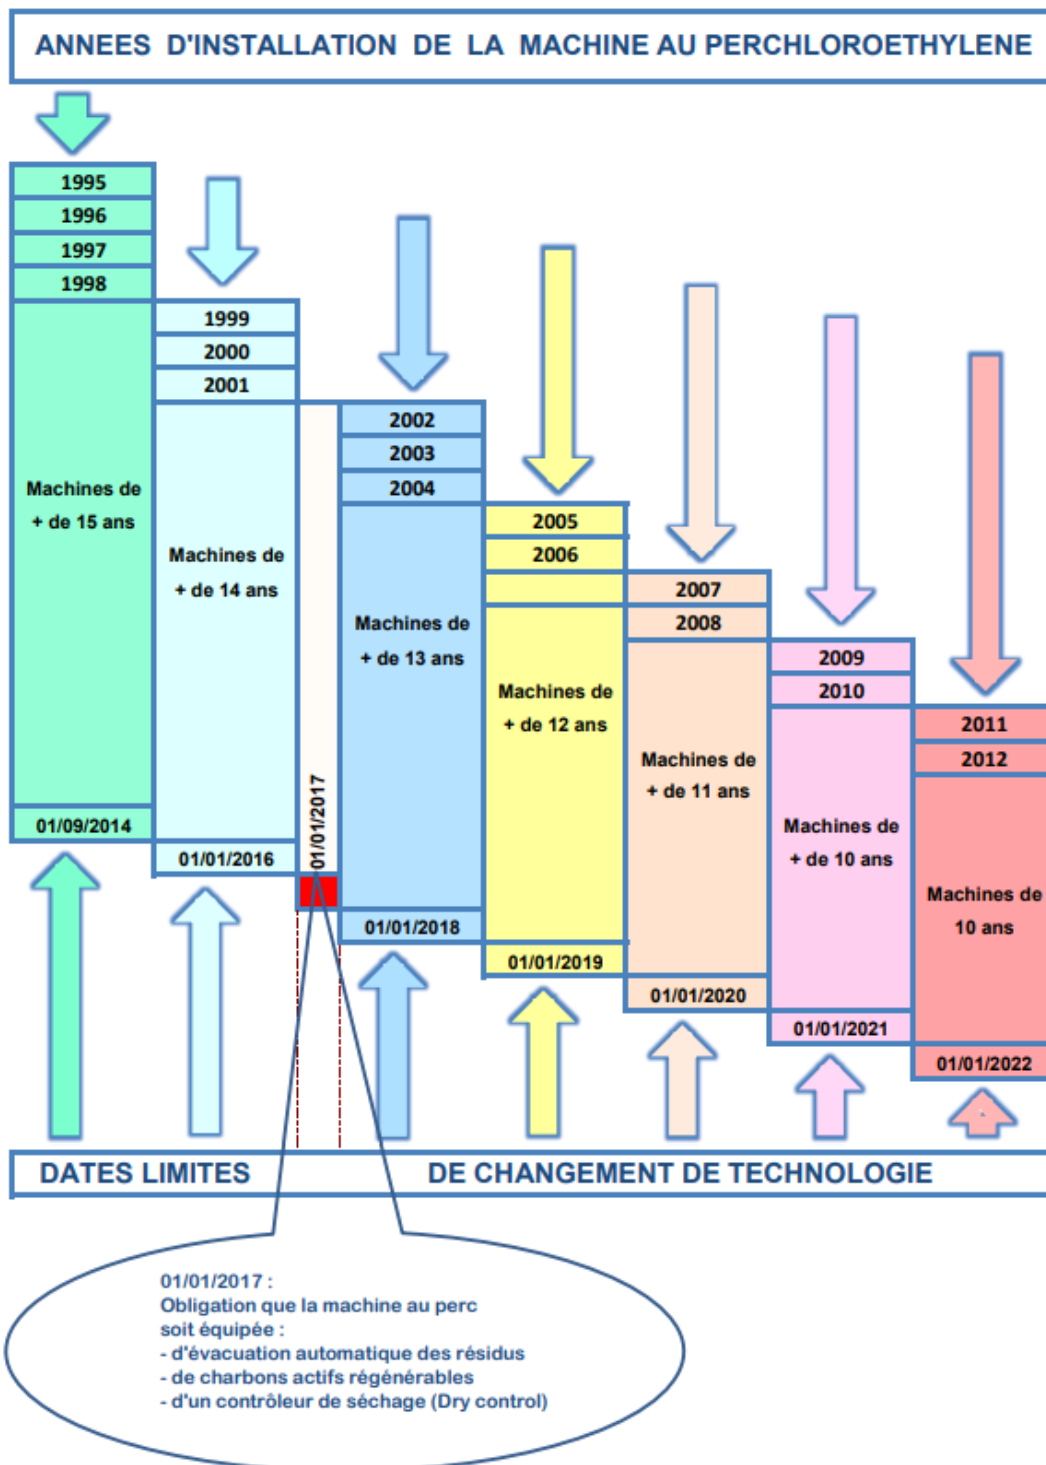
ANNEES D'INSTALLATION DE LA MACHINE AU PERCHLOROETHYLENE

1995
1996
1997
1998
Machines de + de 15 ans
01/09/2014

1999
2000
2001
Machines de + de 14 ans
01/01/2016

01/01/2017

2002
2003
2004
Machines de + de 13 ans
01/01/2018

2005
2006
Machines de + de 12 ans
01/01/2019

2007
2008
Machines de + de 11 ans
01/01/2020

2009
2010
Machines de + de 10 ans
01/01/2021

2011
2012
Machines de 10 ans
01/01/2022

DATES LIMITES DE CHANGEMENT DE TECHNOLOGIE

01/01/2017 :
Obligation que la machine au perc soit équipée :
- d'évacuation automatique des résidus
- de charbons actifs régénérables
- d'un contrôleur de séchage (Dry control)